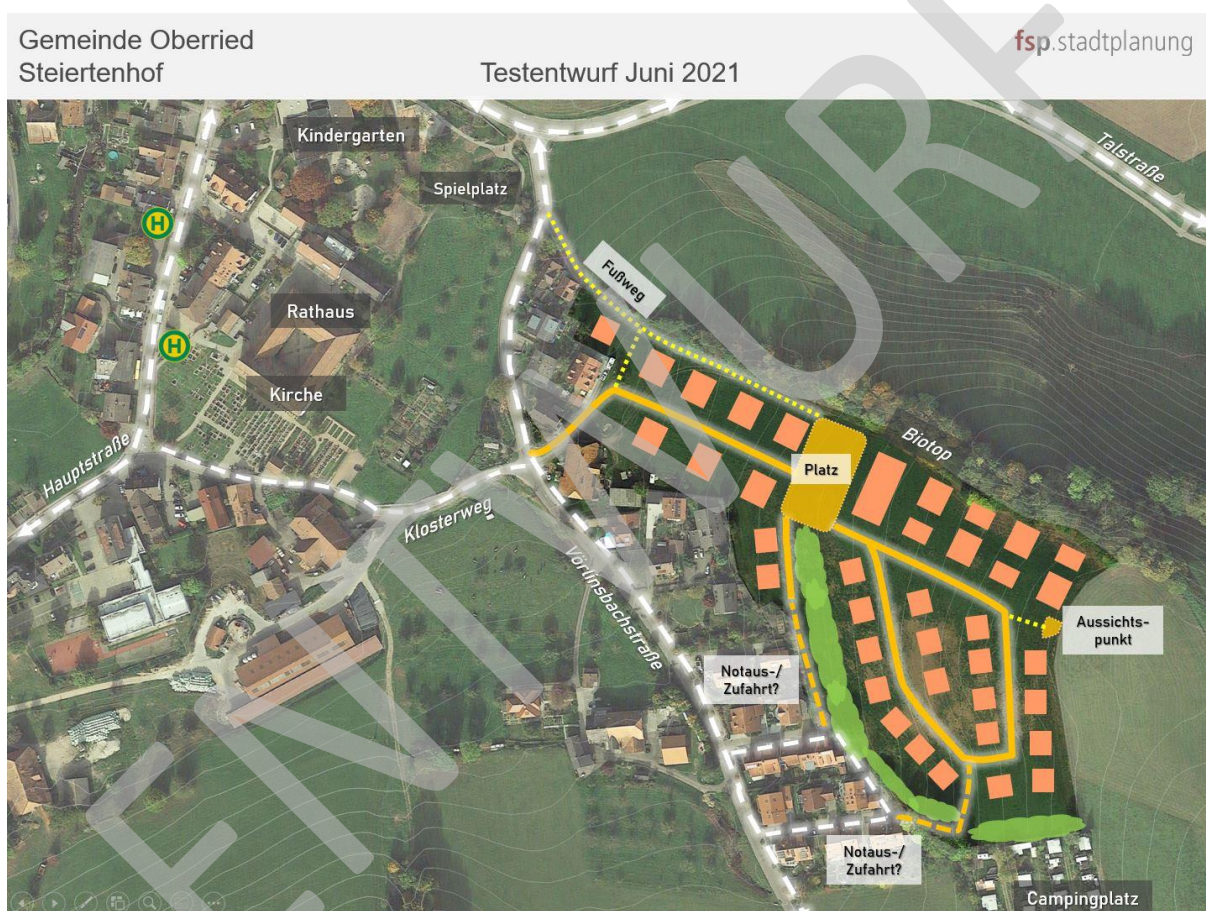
Gemeinde Oberried
Steiertenhof

Testentwurf Juni 2021

fsp.stadtplanung

ENTWURF

Kindergarten

Spielplatz

Talstraße

H

H

Fußweg

Rathaus

Kirche

Hauptstraße

Biotop

Platz

Klosterweg

Vörlinsbachstraße

Aussichts-
punkt

Notaus-/
Zufahrt?

Notaus-/
Zufahrt?

Campingplatz